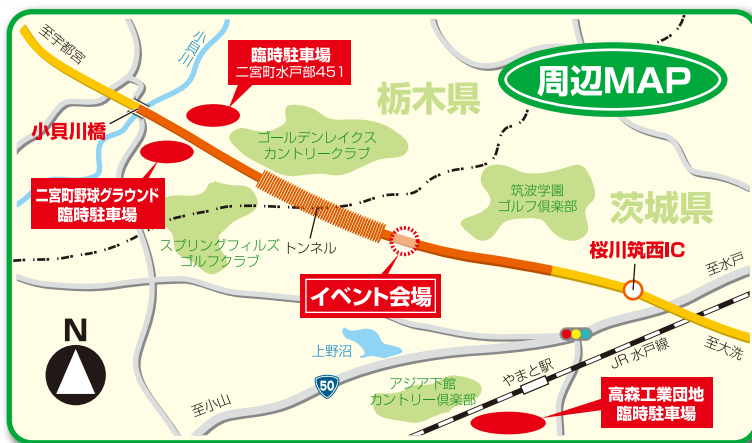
周辺MAP

至宇都宮

小貝川

臨時駐車場
二宮町水戸部451

栃木県

小貝川橋

ゴールデンレイクス
カントリークラブ

二宮町野球グラウンド
臨時駐車場

筑波学園
ゴルフ倶楽部

茨城県

スプリングフィルズ
ゴルフクラブ

トンネル

桜川筑西IC

至水戸

イベント会場

N

上野沼

至大洗

JR 水戸線

やまと駅

50

アジア下館
カントリー倶楽部

至小山

高森工業団地
臨時駐車場